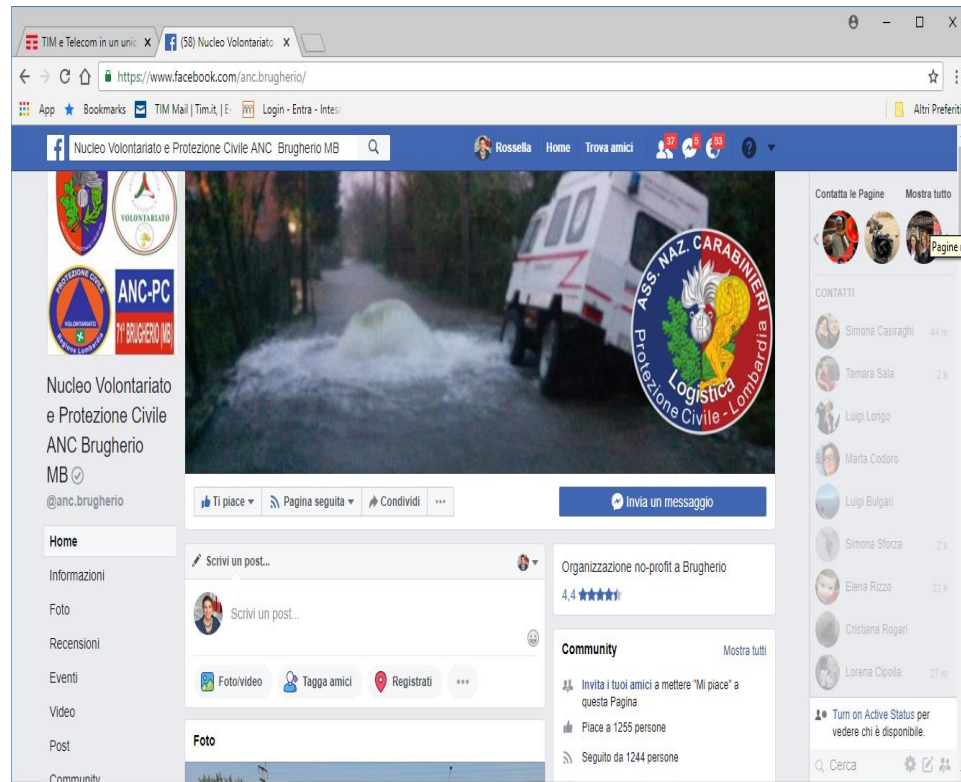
TIM e Telecom in un unic X (58) Nucleo Volontariato X

https://www.facebook.com/anc.brugherio/

App Bookmarks TIM Mail | Tim.it, | E Login - Entra - Intes Altri Preferiti

Nucleo Volontariato e Protezione Civile ANC Brugherio MB Rossella Home Trova amici 37 5 53

VOLONTARIATO
PROTEZIONE CIVILE
VOLONTARIATO
ANC-PC
1° BRUGHERIO (MB)

ASS. NAZ. CARABINIERI
Logistica
Protezione Civile - Lombardia

Nucleo Volontariato e Protezione Civile ANC Brugherio MB
@anc.brugherio

Home
Informazioni
Foto
Recensioni
Eventi
Video
Post
Community

Ti piace Pagina seguita Condividi ···
Invia un messaggio

Scrivi un post...
Scrivi un post...
Foto/video Tagga amici Registrati ···

Foto

Organizzazione no-profit a Brugherio
4,4

Community Mostra tutti
Invita i tuoi amici a mettere "Mi piace" a questa Pagina
Piace a 1255 persone
Seguito da 1244 persone

Contatta le Pagine Mostra tutto
Pagine
CONTATTI
Simona Casiraghi 44 m
Tamara Sala 2 h
Luigi Longo
Marta Codoro
Luigi Bulgari
Simona Sforza 2 h
Elena Rizzo 22 h
Cristiana Rogari
Lorena Cipolla 27 m
Turn on Active Status per vedere chi è disponibile.
Cerca